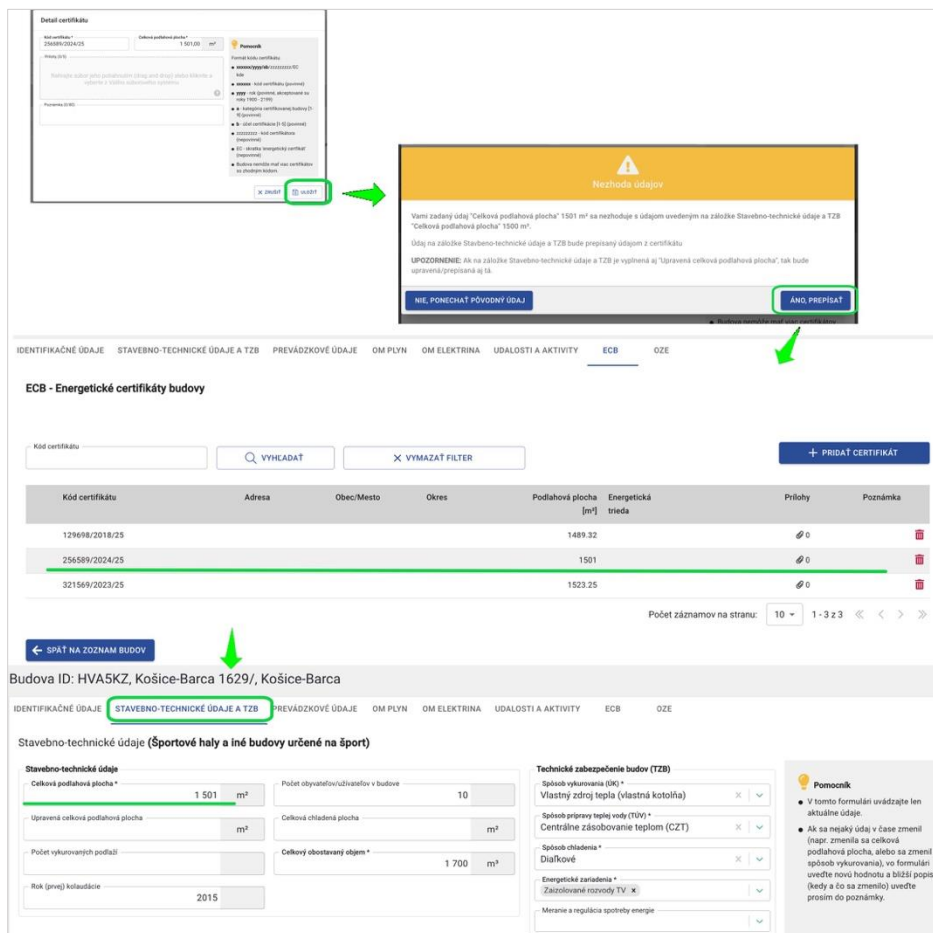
Detail certifikátu

Kód certifikátu *
256589/2024/25

Celková podlahová plocha *
1 501,00 m²

Prílohy (0/5)

Nahrajte súbor jeho potiahnutím (drag and drop) alebo kliknite a vyberte z Vášho súborového systému

Poznámka (0/80)

Pomocník

Formát kódu certifikátu:
xxxxxx/yyyy/ab/zzzzzzzz/EC
kde
xxxxxx - kód certifikátu (povinné)
yyyy - rok (povinné, akceptované sú roky 1900 - 2199)
a - kategória certifikovanej budovy [1-9] (povinné)
b - účel certifikácie [1-5] (povinné)
zzzzzzzz - kód certifikátora (nepovinné)
EC - skratka 'energetický certifikát' (nepovinné)
Budova nemôže mať viac certifikátov so zhodným kódom

ZRUŠIŤ
ULOŽIŤ

Nezhoda údajov

Vami zadaný údaj "Celková podlahová plocha" 1501 m² sa nezhoduje s údajom uvedeným na záložke Stavebno-technické údaje a TZB "Celková podlahová plocha" 1500 m².

Údaj na záložke Stavebno-technické údaje a TZB bude prepísaný údajom z certifikátu

UPOZORNENIE: Ak na záložke Stavebno-technické údaje a TZB je vyplnená aj "Upravená celková podlahová plocha", tak bude upravená/prepísaná aj tá.

NIE, PONECHAŤ PÔVODNÝ ÚDAJ
ÁNO, PREPÍSAŤ

Budova nemôže mať viac certifikátov

IDENTIFIKAČNÉ ÚDAJE STAVEBNO-TECHNICKÉ ÚDAJE A TZB PREVÁDZKOVÉ ÚDAJE OM PLYN OM ELEKTRINA UDALOSTI A AKTIVITY ECB OZE

ECB - Energetické certifikáty budovy

Kód certifikátu
VYHĽADAŤ
VYMAZAŤ FILTER
+ PRIDAŤ CERTIFIKÁT

| Kód certifikátu | Adresa | Obec/Mesto | Okres | Podlahová plocha [m²] | Energetická trieda | Prílohy | Poznámka |
|---|---|---|---|---|---|---|---|
| 129698/2018/25 | | | | 1489.32 | | 0 | |
| 256589/2024/25 | | | | 1501 | | 0 | |
| 321569/2023/25 | | | | 1523.25 | | 0 | |

Počet záznamov na stranu: 10 1 - 3 z 3

SPÄŤ NA ZOZNAM BUDOV

Budova ID: HVA5KZ, Košice-Barca 1629/, Košice-Barca

IDENTIFIKAČNÉ ÚDAJE STAVEBNO-TECHNICKÉ ÚDAJE A TZB PREVÁDZKOVÉ ÚDAJE OM PLYN OM ELEKTRINA UDALOSTI A AKTIVITY ECB OZE

Stavebno-technické údaje (Športové haly a iné budovy určené na šport)

Stavebno-technické údaje
Celková podlahová plocha * 1 501 m²
Počet obyvateľov/užívateľov v budove 10
Upravená celková podlahová plocha m²
Celková chladená plocha m²
Počet vykurovaných podlaží
Celkový obostavaný objem * 1 700 m³
Rok (prvej) kolaudácie 2015

Technické zabezpečenie budov (TZB)
Spôsob vykurovania (ÚK) * Vlastný zdroj tepla (vlastná kotolňa)
Spôsob prípravy teplej vody (TÚV) * Centrálne zásobovanie teplom (CZT)
Spôsob chladenia * Diaľkové
Energetické zariadenia * Zaizolované rozvody TV
Meranie a regulácia spotreby energie

Pomocník
V tomto formulári uvádzajte len aktuálne údaje.
Ak sa nejaký údaj v čase zmenil (napr. zmenila sa celková podlahová plocha, alebo sa zmenil spôsob vykurovania), vo formulári uveďte novú hodnotu a bližší popis (kedy a čo sa zmenilo) uveďte prosím do poznámky.